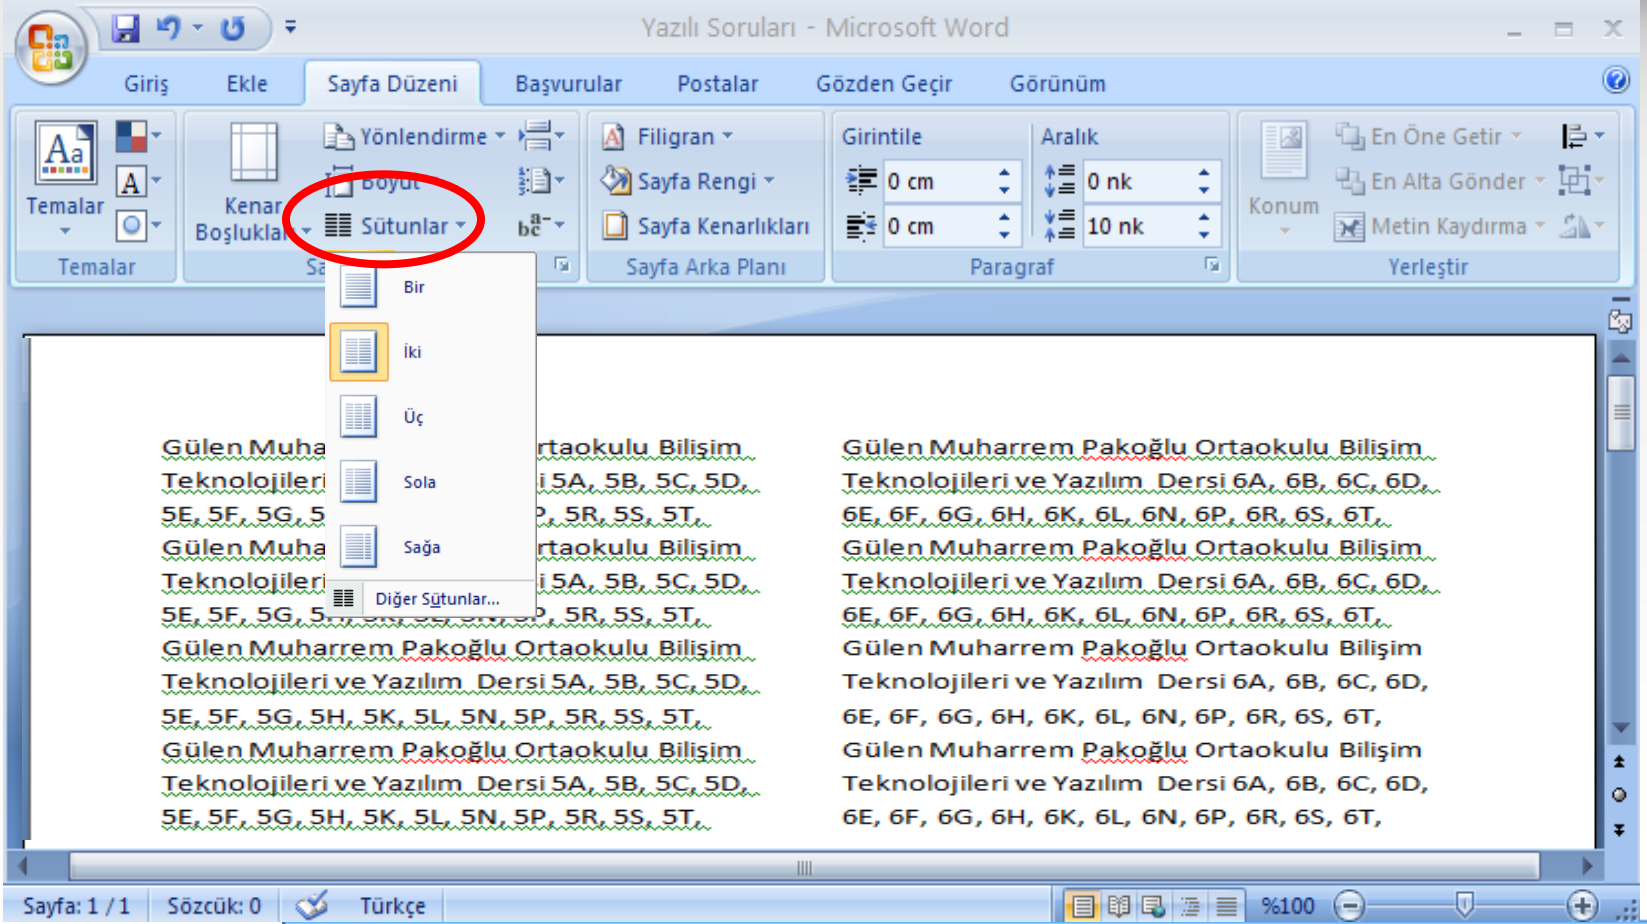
Yazılı Soruları - Microsoft Word

Giriş Ekle Sayfa Düzeni Başvurular Postalar Gözden Geçir Görünüm

Temalar
Kenar Boşlukları
Yönlendirme
Boyut
Sütunlar
Filigran
Sayfa Rengi
Sayfa Kenarlıkları
Girintile
0 cm
0 cm
Aralık
0 nk
10 nk
Konum
En Öne Getir
En Alta Gönder
Metin Kaydırma
Temalar Sa Sayfa Arka Planı Paragraf Yerleştir

Bir
İki
Üç
Sola
Sağa
Diğer Sütunlar...

Gülen Muha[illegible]rtaokulu Bilişim Teknolojileri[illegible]i 5A, 5B, 5C, 5D, 5E, 5F, 5G, 5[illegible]P, 5R, 5S, 5T, Gülen Muha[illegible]rtaokulu Bilişim Teknolojileri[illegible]i 5A, 5B, 5C, 5D, 5E, 5F, 5G, 5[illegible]P, 5R, 5S, 5T, Gülen Muharrem Pakoğlu Ortaokulu Bilişim Teknolojileri ve Yazılım Dersi 5A, 5B, 5C, 5D, 5E, 5F, 5G, 5H, 5K, 5L, 5N, 5P, 5R, 5S, 5T, Gülen Muharrem Pakoğlu Ortaokulu Bilişim Teknolojileri ve Yazılım Dersi 5A, 5B, 5C, 5D, 5E, 5F, 5G, 5H, 5K, 5L, 5N, 5P, 5R, 5S, 5T,

Gülen Muharrem Pakoğlu Ortaokulu Bilişim Teknolojileri ve Yazılım Dersi 6A, 6B, 6C, 6D, 6E, 6F, 6G, 6H, 6K, 6L, 6N, 6P, 6R, 6S, 6T, Gülen Muharrem Pakoğlu Ortaokulu Bilişim Teknolojileri ve Yazılım Dersi 6A, 6B, 6C, 6D, 6E, 6F, 6G, 6H, 6K, 6L, 6N, 6P, 6R, 6S, 6T, Gülen Muharrem Pakoğlu Ortaokulu Bilişim Teknolojileri ve Yazılım Dersi 6A, 6B, 6C, 6D, 6E, 6F, 6G, 6H, 6K, 6L, 6N, 6P, 6R, 6S, 6T, Gülen Muharrem Pakoğlu Ortaokulu Bilişim Teknolojileri ve Yazılım Dersi 6A, 6B, 6C, 6D, 6E, 6F, 6G, 6H, 6K, 6L, 6N, 6P, 6R, 6S, 6T,

Sayfa: 1 / 1 Sözcük: 0 Türkçe %100